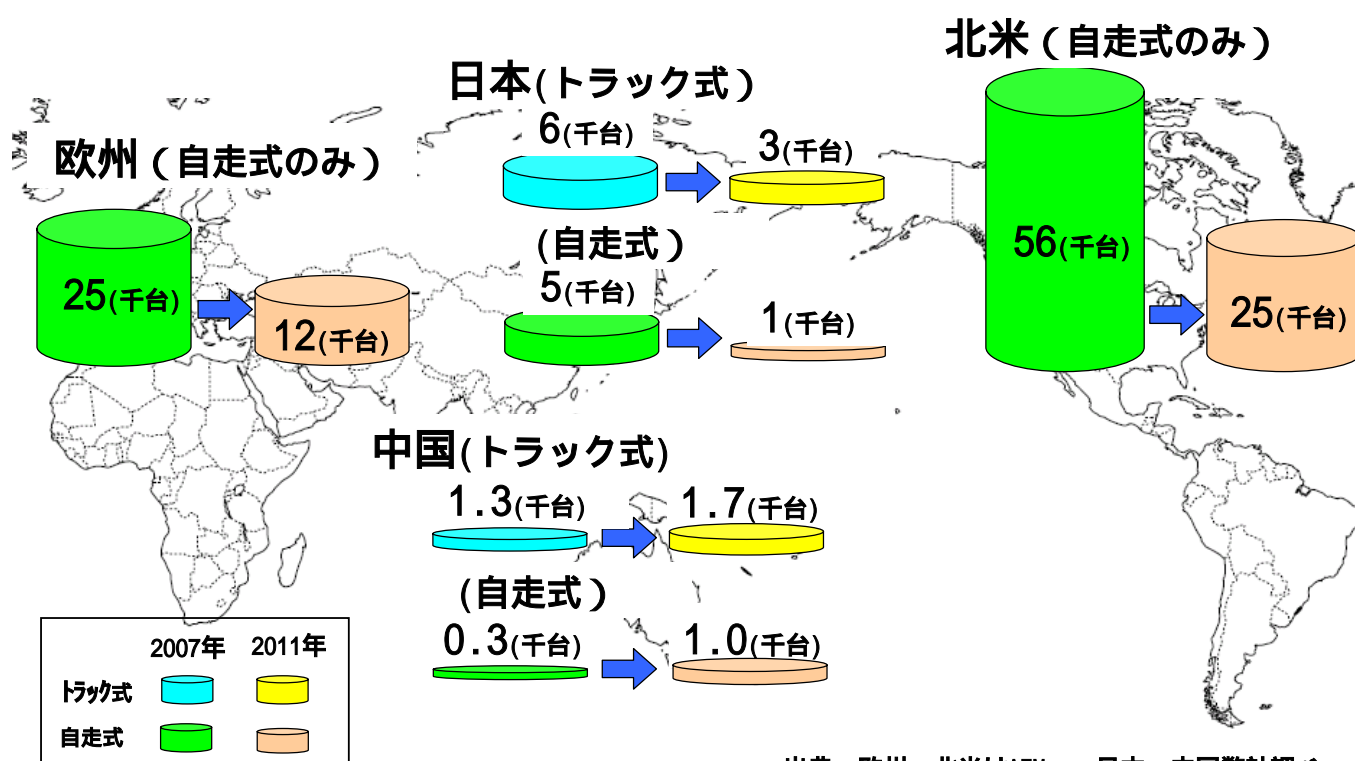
北米（自走式のみ）

日本(トラック式)

6(千台)

3(千台)

欧州（自走式のみ）

(自走式)

5(千台)

1(千台)

25(千台)

12(千台)

56(千台)

25(千台)

中国(トラック式)

1.3(千台)

1.7(千台)

(自走式)

0.3(千台)

1.0(千台)

| | 2007年 | 2011年 |
|---|---|---|
| トラック式 | | |
| 自走式 | | |

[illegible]